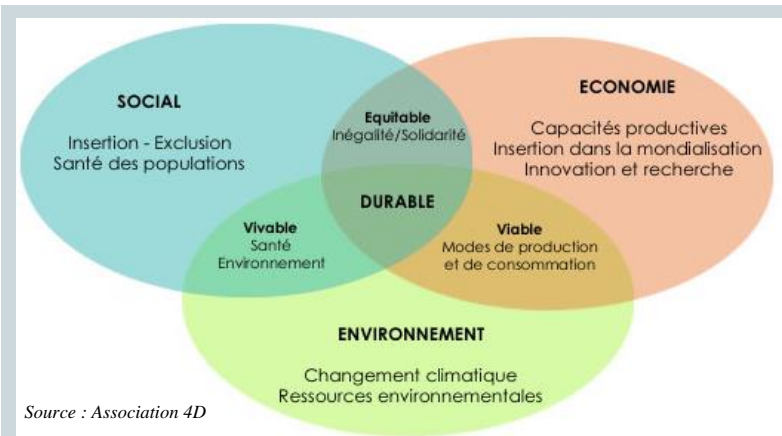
SOCIAL

Insertion - Exclusion
Santé des populations

Equitable
Inégalité/Solidarité

ECONOMIE

Capacités productives
Insertion dans la mondialisation
Innovation et recherche

DURABLE

Vivable
Santé
Environnement

Viable
Modes de production et de consommation

ENVIRONNEMENT

Changement climatique
Ressources environnementales

Source : Association 4D